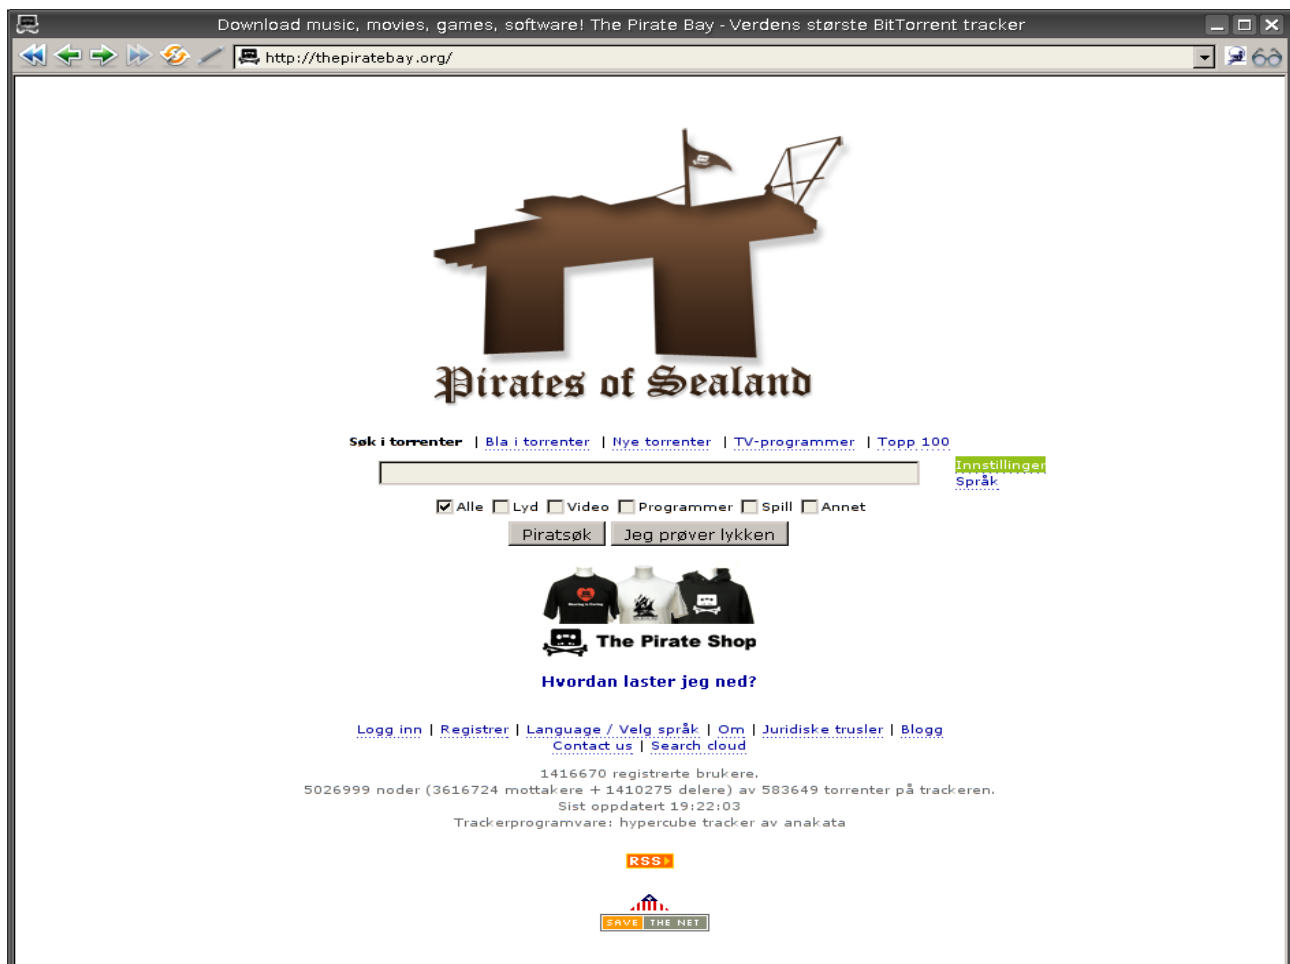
Download music, movies, games, software! The Pirate Bay - Verdens største BitTorrent tracker

http://thepiratebay.org/

Pirates of Sealand

Søk i torrenter | Bla i torrenter | Nye torrenter | TV-programmer | Topp 100

Innstillinger
Språk

Alle Lyd Video Programmer Spill Annet

Piratsøk Jeg prøver lykken

The Pirate Shop

Hvordan laster jeg ned?

Logg inn | Registrer | Language / Velg språk | Om | Juridiske trusler | Blogg
Contact us | Search cloud

1416670 registrerte brukere.
5026999 noder (3616724 mottakere + 1410275 delere) av 583649 torrenter på trackeren.
Sist oppdatert 19:22:03
Trackerprogramvare: hypercube tracker av anakata

RSS

SAVE THE NET